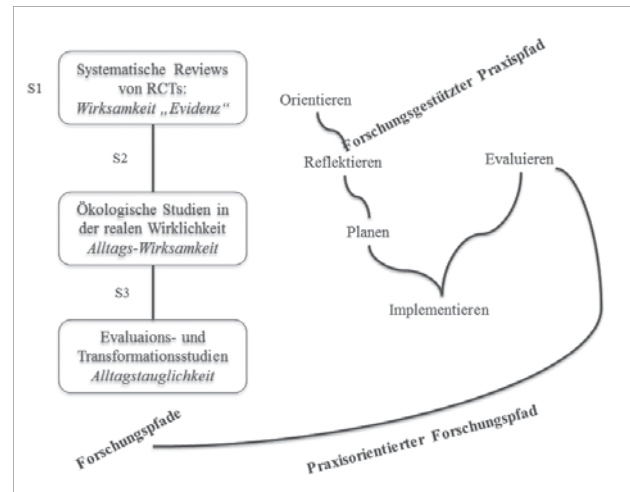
S1

Systematische Reviews von RCTs: *Wirksamkeit „Evidenz“*

S2

Ökologische Studien in der realen Wirklichkeit *Alltags-Wirksamkeit*

S3

Evaluaions- und Transformationsstudien *Alltagstauglichkeit*

Forschungsgestützter Praxispfad

Orientieren

Reflektieren

Evaluieren

Planen

Implementieren

Forschungspfade

Praxisorientierter Forschungspfad